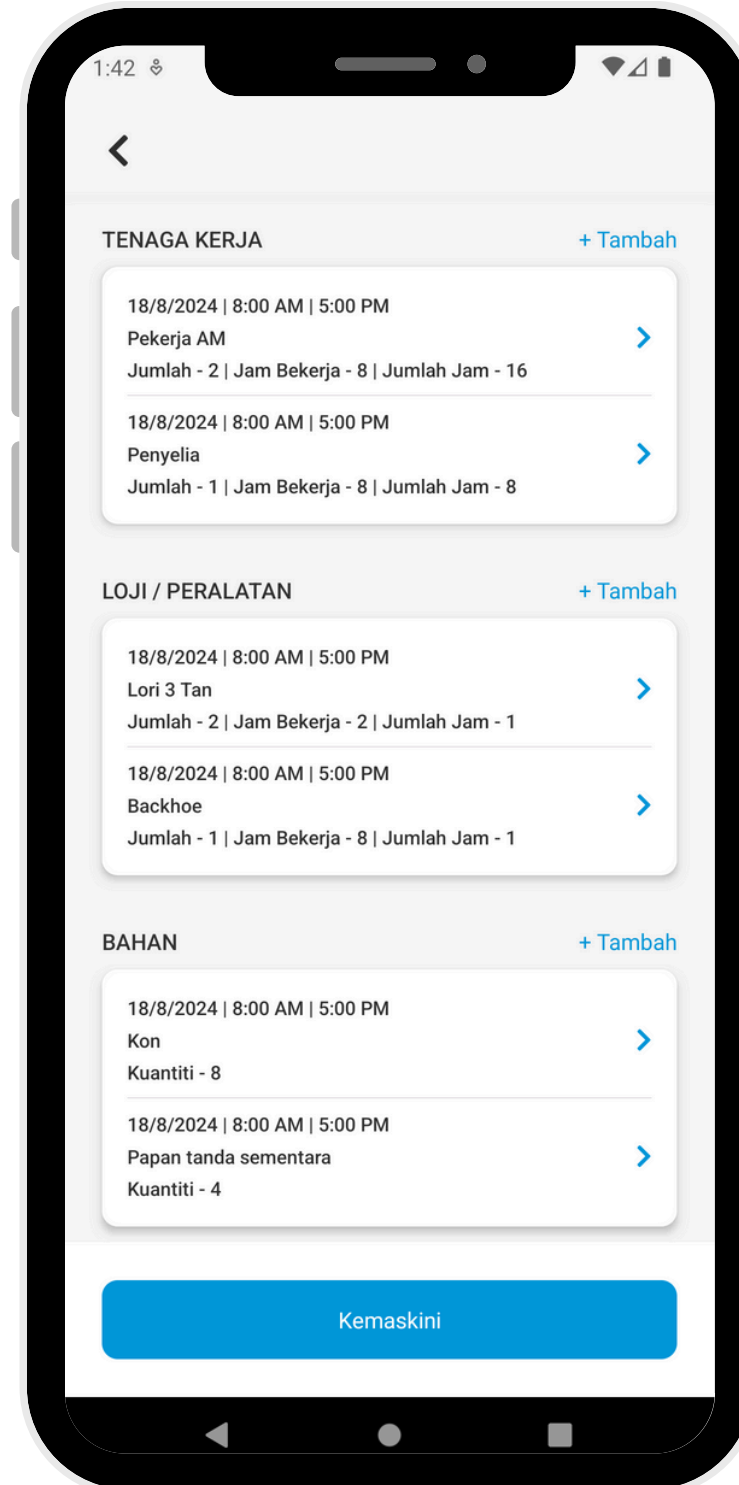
1:42

TENAGA KERJA
+ Tambah

18/8/2024 | 8:00 AM | 5:00 PM
Pekerja AM
Jumlah - 2 | Jam Bekerja - 8 | Jumlah Jam - 16

18/8/2024 | 8:00 AM | 5:00 PM
Penyelia
Jumlah - 1 | Jam Bekerja - 8 | Jumlah Jam - 8

LOJI / PERALATAN
+ Tambah

18/8/2024 | 8:00 AM | 5:00 PM
Lori 3 Tan
Jumlah - 2 | Jam Bekerja - 2 | Jumlah Jam - 1

18/8/2024 | 8:00 AM | 5:00 PM
Backhoe
Jumlah - 1 | Jam Bekerja - 8 | Jumlah Jam - 1

BAHAN
+ Tambah

18/8/2024 | 8:00 AM | 5:00 PM
Kon
Kuantiti - 8

18/8/2024 | 8:00 AM | 5:00 PM
Papan tanda sementara
Kuantiti - 4

Kemaskini